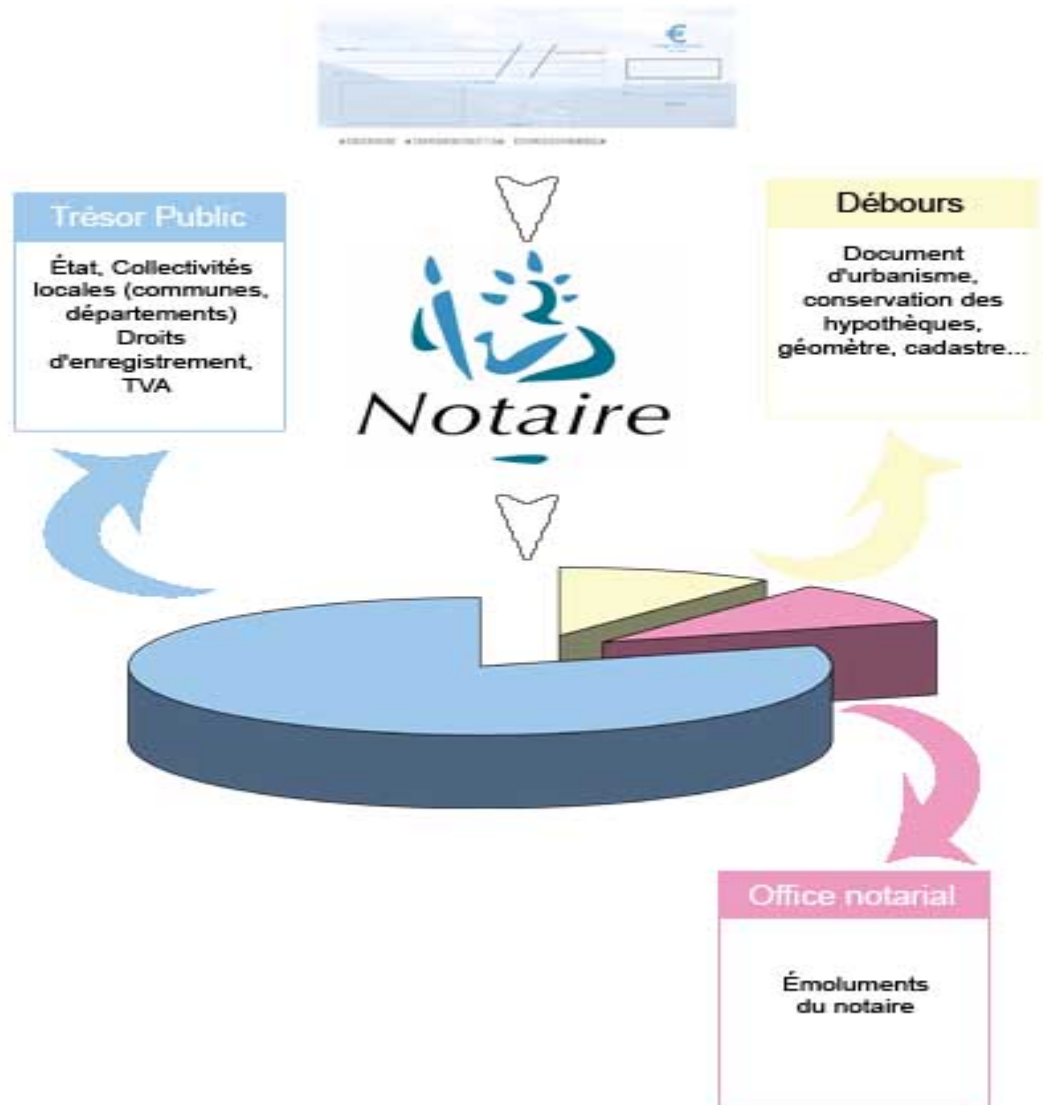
€

Trésor Public

État, Collectivités locales (communes, départements) Droits d'enregistrement, TVA

Notaire

Débours

Document d'urbanisme, conservation des hypothèques, géomètre, cadastre...

Office notarial

Émoluments du notaire